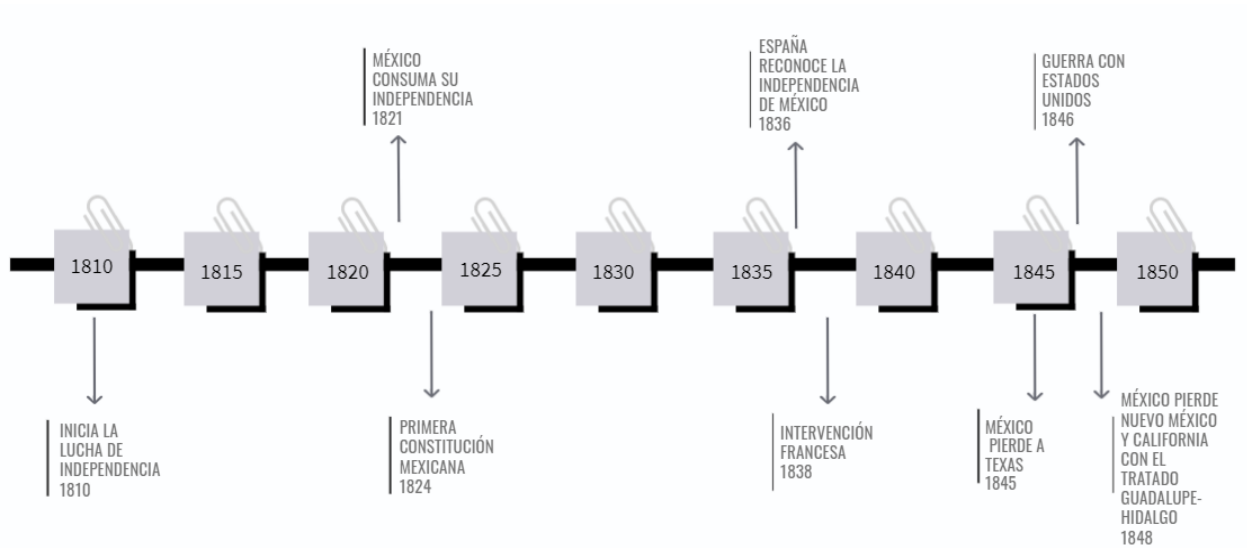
MÉXICO CONSUMA SU INDEPENDENCIA 1821

ESPAÑA RECONOCE LA INDEPENDENCIA DE MÉXICO 1836

GUERRA CON ESTADOS UNIDOS 1846

1810

1815

1820

1825

1830

1835

1840

1845

1850

INICIA LA LUCHA DE INDEPENDENCIA 1810

PRIMERA CONSTITUCIÓN MEXICANA 1824

INTERVENCIÓN FRANCESA 1838

MÉXICO PIERDE A TEXAS 1845

MÉXICO PIERDE NUEVO MÉXICO Y CALIFORNIA CON EL TRATADO GUADALUPE-HIDALGO 1848